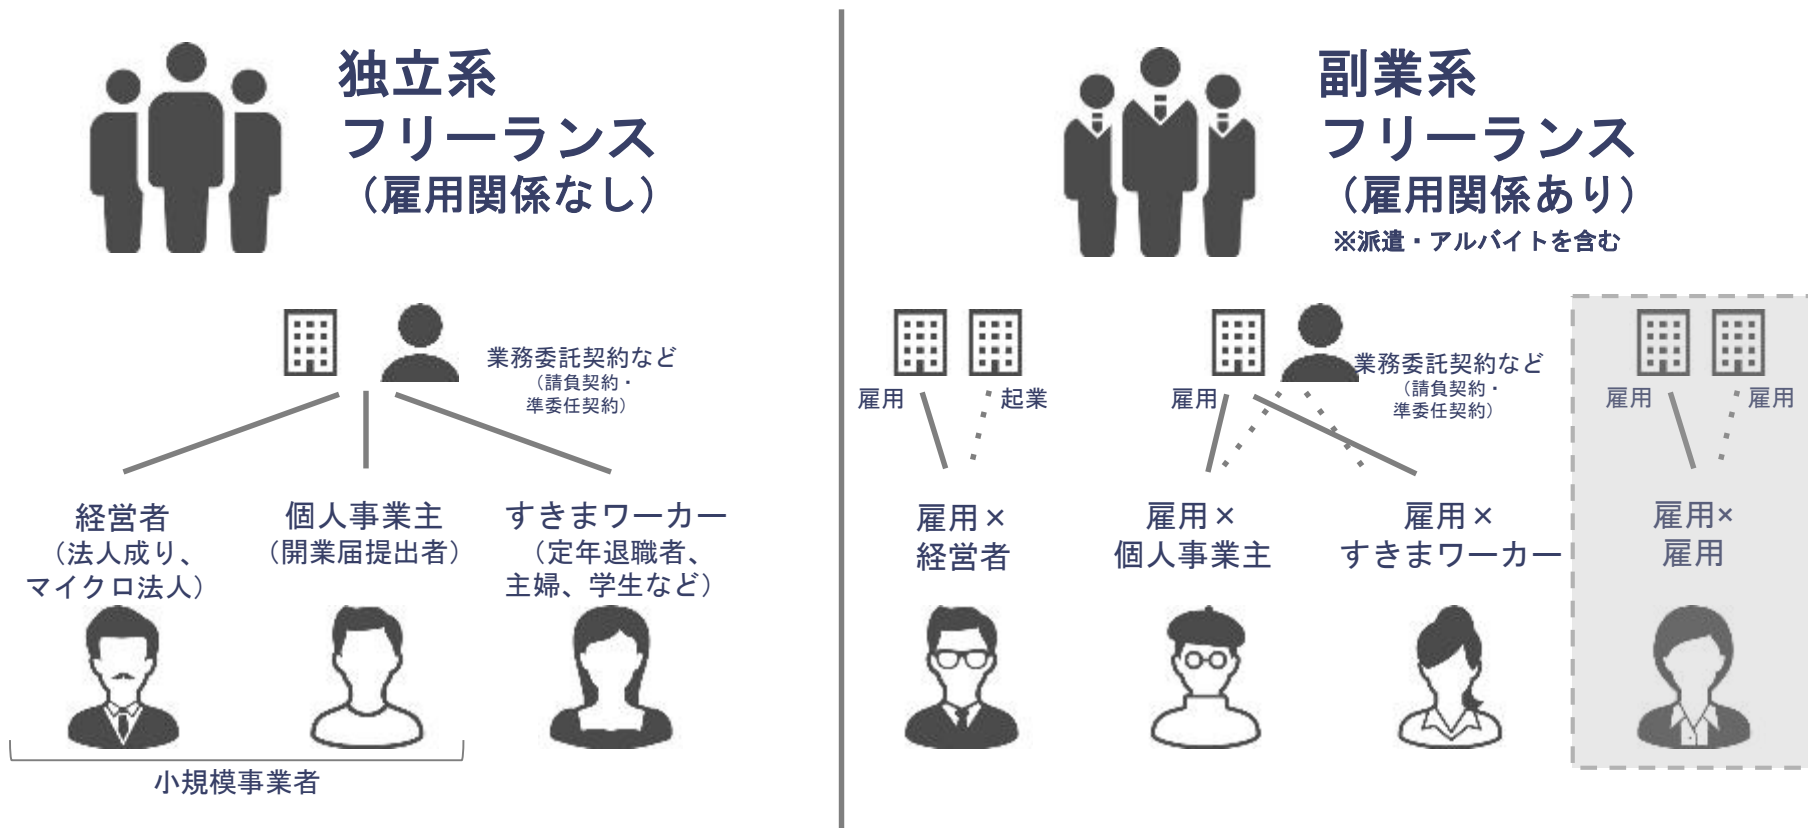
独立系
フリーランス
（雇用関係なし）

業務委託契約など
（請負契約・
準委任契約）

経営者
（法人成り、
マイクロ法人）

個人事業主
（開業届提出者）

すきまワーカー
（定年退職者、
主婦、学生など）

小規模事業者

副業系
フリーランス
（雇用関係あり）
※派遣・アルバイトを含む

雇用

起業

雇用

業務委託契約など
（請負契約・
準委任契約）

雇用

雇用

雇用×
経営者

雇用×
個人事業主

雇用×
すきまワーカー

雇用×
雇用